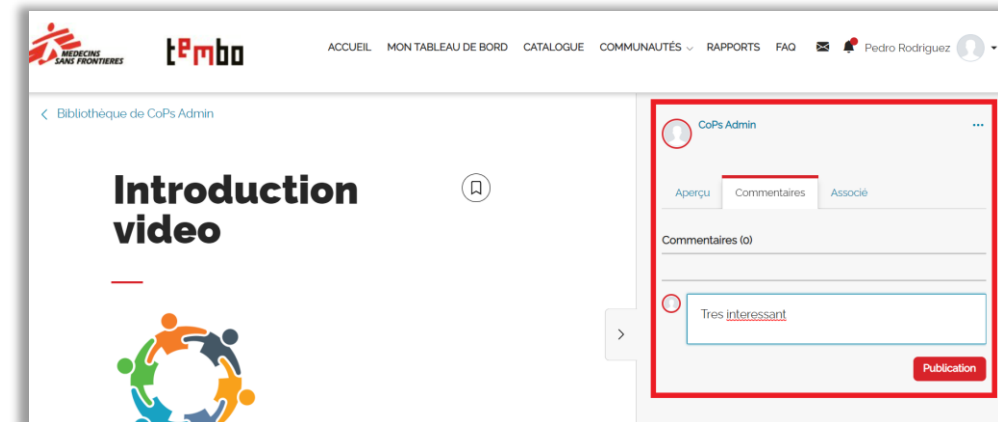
MEDECINS SANS FRONTIERES

tembo

ACCUEIL MON TABLEAU DE BORD CATALOGUE COMMUNAUTÉS RAPPORTS FAQ Pedro Rodriguez

‹ Bibliothèque de CoPs Admin

Introduction video

CoPs Admin

...

Aperçu Commentaires Associé

Commentaires (0)

Tres interessant

Publication